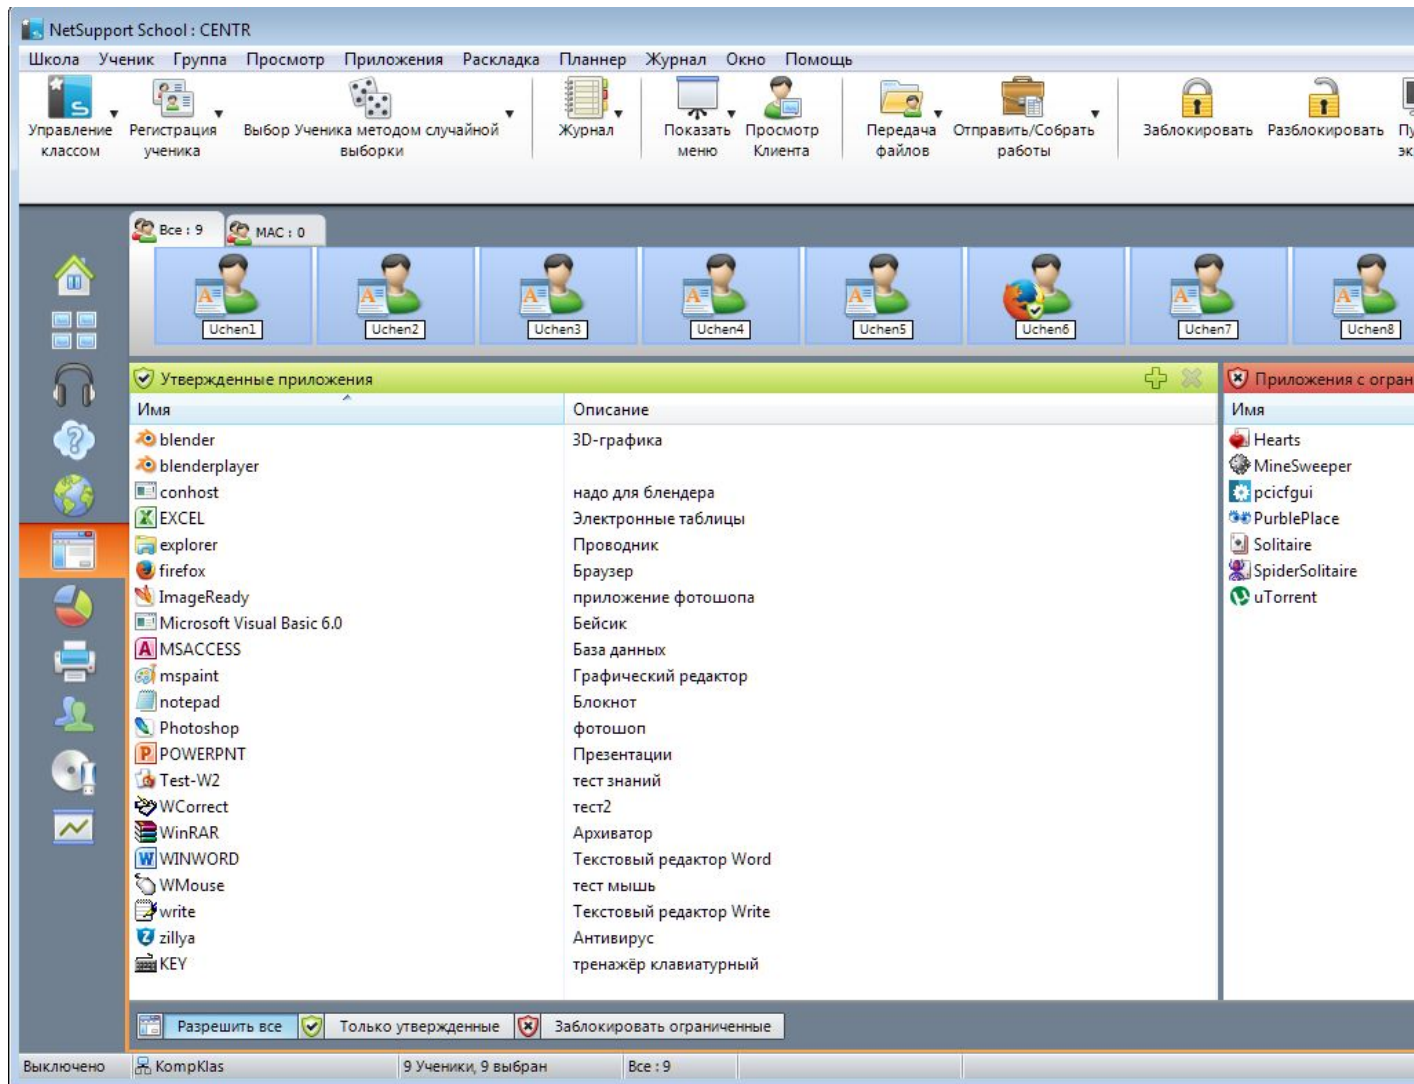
NetSupport School : CENTR

Школа Ученик Группа Просмотр Приложения Раскладка Планнер Журнал Окно Помощь

Управление классом | Регистрация ученика | Выбор Ученика методом случайной выборки | Журнал | Показать меню | Просмотр Клиента | Передача файлов | Отправить/Собрать работы | Заблокировать | Разблокировать | Пу эк

Все : 9 | MAC : 0

Uchen1 Uchen2 Uchen3 Uchen4 Uchen5 Uchen6 Uchen7 Uchen8

Утвержденные приложения

| Имя | Описание |
|---|---|
| blender | 3D-графика |
| blenderplayer | |
| conhost | надо для блендера |
| EXCEL | Электронные таблицы |
| explorer | Проводник |
| firefox | Браузер |
| ImageReady | приложение фотошопа |
| Microsoft Visual Basic 6.0 | Бейсик |
| MSACCESS | База данных |
| mspaint | Графический редактор |
| notepad | Блокнот |
| Photoshop | фотошоп |
| POWERPNT | Презентации |
| Test-W2 | тест знаний |
| WCorrect | тест2 |
| WinRAR | Архиватор |
| WINWORD | Текстовый редактор Word |
| WMouse | тест мышь |
| write | Текстовый редактор Write |
| zillya | Антивирус |
| KEY | тренажёр клавиатурный |

Приложения с огран

| Имя |
|---|
| Hearts |
| MineSweeper |
| pcicfgui |
| PurblePlace |
| Solitaire |
| SpiderSolitaire |
| uTorrent |

Разрешить все | Только утвержденные | Заблокировать ограниченные

Выключено | KompKlas | 9 Ученики, 9 выбран | Все : 9